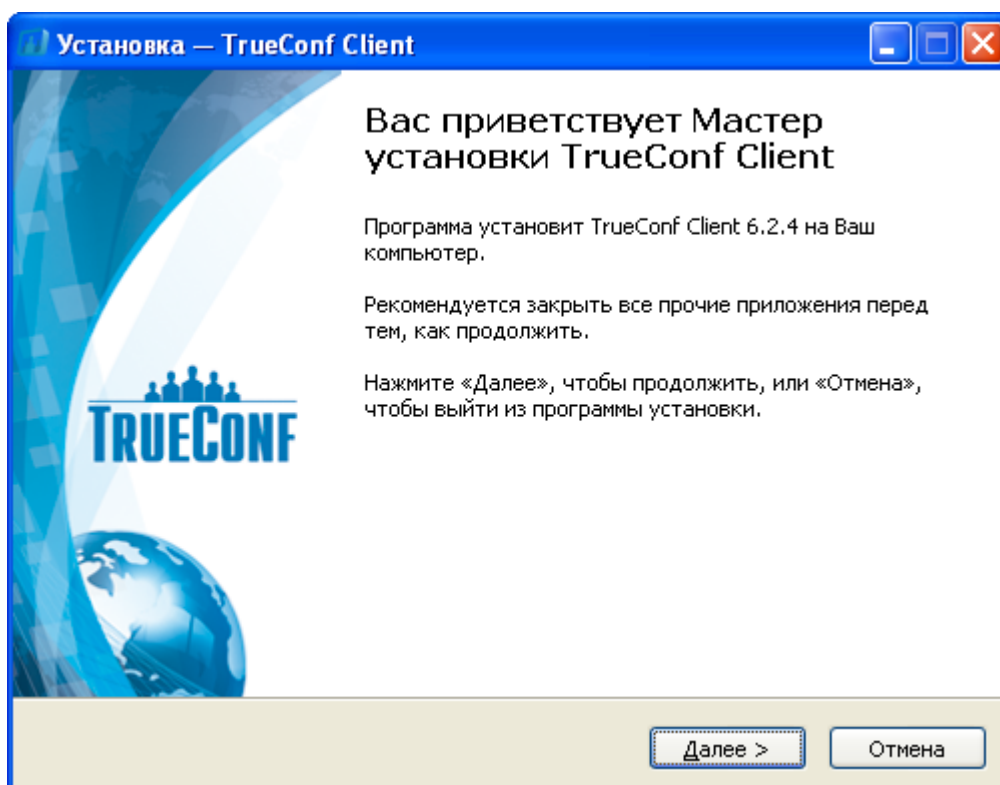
Установка — TrueConf Client

TRUECONF

Вас приветствует Мастер установки TrueConf Client

Программа установит TrueConf Client 6.2.4 на Ваш компьютер.

Рекомендуется закрыть все прочие приложения перед тем, как продолжить.

Нажмите «Далее», чтобы продолжить, или «Отмена», чтобы выйти из программы установки.

Далее >

Отмена